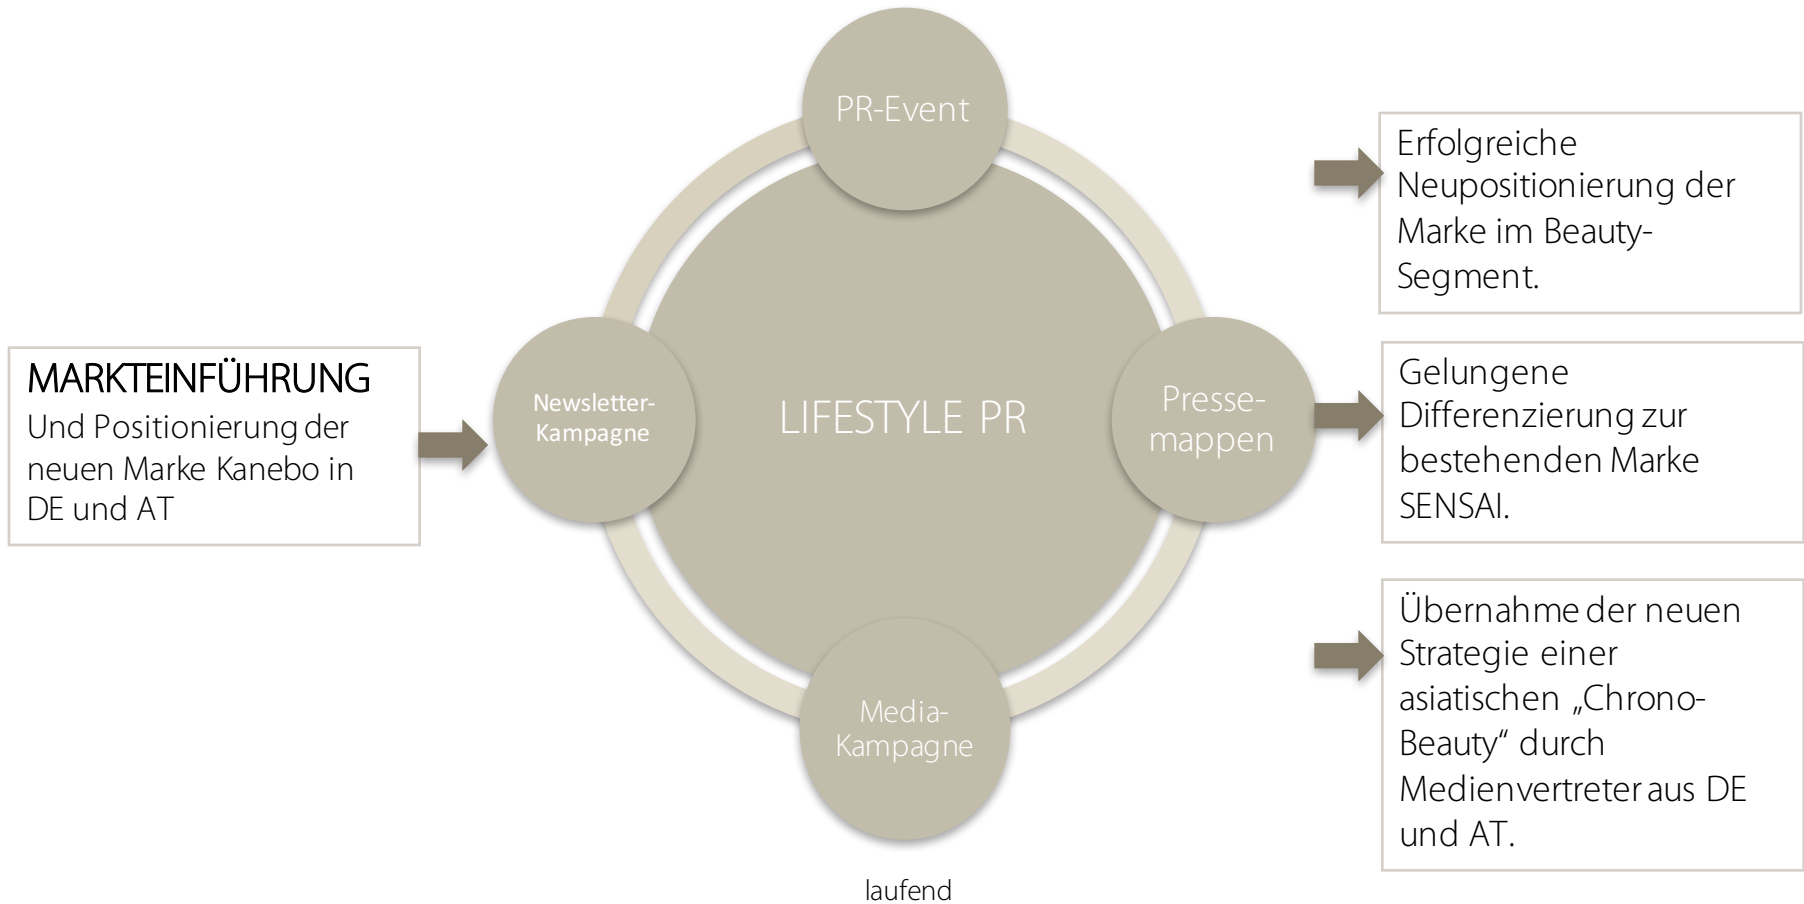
MARKTEINFÜHRUNG
Und Positionierung der neuen Marke Kanebo in DE und AT

PR-Event

Newsletter-Kampagne

LIFESTYLE PR

Presse-mappen

Media-Kampagne

laufend

Erfolgreiche Neupositionierung der Marke im Beauty-Segment.

Gelungene Differenzierung zur bestehenden Marke SENSAI.

Übernahme der neuen Strategie einer asiatischen „Chrono-Beauty" durch Medienvertreter aus DE und AT.